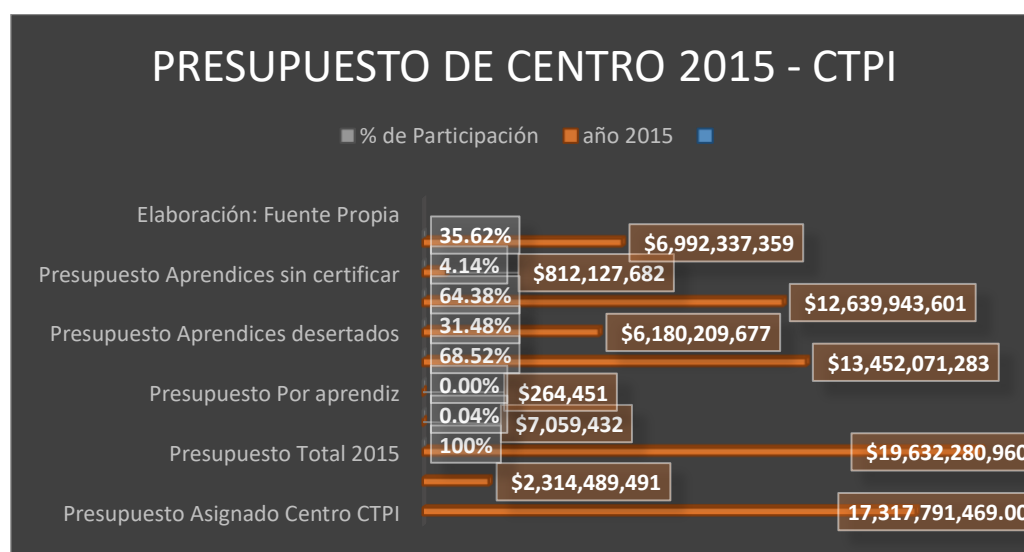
PRESUPUESTO DE CENTRO 2015 - CTPI

% de Participación año 2015

Elaboración: Fuente Propia

35.62%

$6,992,337,359

Presupuesto Aprendices sin certificar

4.14%

$812,127,682

64.38%

$12,639,943,601

Presupuesto Aprendices desertados

31.48%

$6,180,209,677

68.52%

$13,452,071,283

Presupuesto Por aprendiz

0.00%

$264,451

0.04%

$7,059,432

Presupuesto Total 2015

100%

$19,632,280,960

$2,314,489,491

Presupuesto Asignado Centro CTPI

17,317,791,469.00